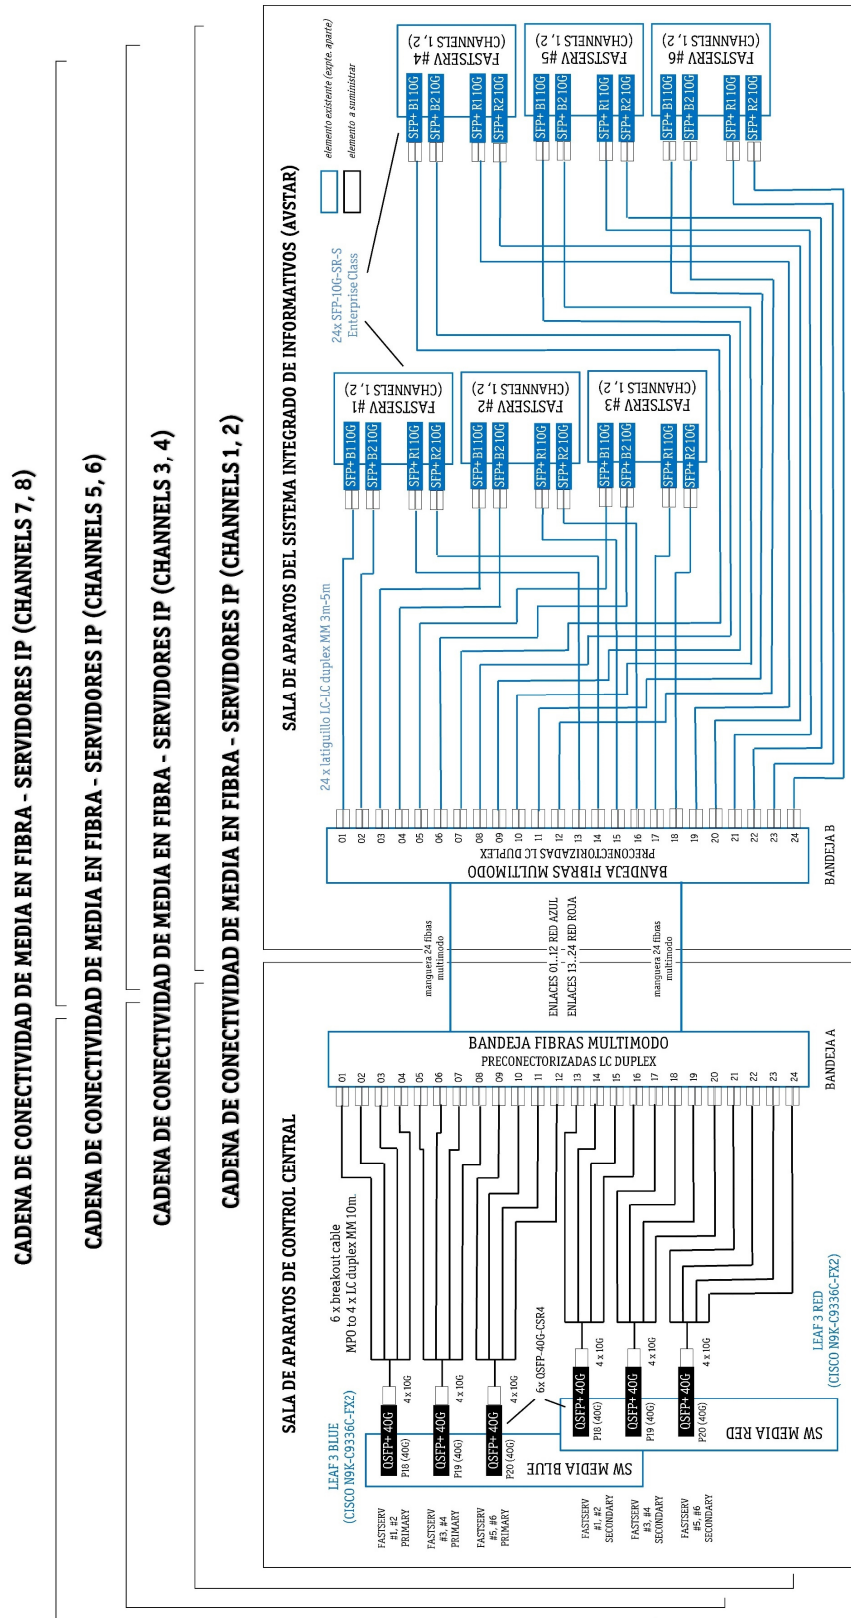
CADENA DE CONECTIVIDAD DE MEDIA EN FIBRA - SERVIDORES IP (CHANNELS 7, 8)

CADENA DE CONECTIVIDAD DE MEDIA EN FIBRA - SERVIDORES IP (CHANNELS 5, 6)

CADENA DE CONECTIVIDAD DE MEDIA EN FIBRA - SERVIDORES IP (CHANNELS 3, 4)

CADENA DE CONECTIVIDAD DE MEDIA EN FIBRA - SERVIDORES IP (CHANNELS 1, 2)

SALA DE APARATOS DE CONTROL CENTRAL

SALA DE APARATOS DEL SISTEMA INTEGRADO DE INFORMATIVOS (AVSTAR)

elemento existente (excpto. aparte)
elemento a suministrar

24x SFP-10G-SR-S Enterprise Class

24 x latiguillo LC-LC duplex MM 3m-5m

FASTSERV #1 (CHANNELS 1, 2)
SFP+ B1 10G
SFP+ B2 10G
SFP+ R1 10G
SFP+ R2 10G

FASTSERV #2 (CHANNELS 1, 2)
SFP+ B1 10G
SFP+ B2 10G
SFP+ R1 10G
SFP+ R2 10G

FASTSERV #3 (CHANNELS 1, 2)
SFP+ B1 10G
SFP+ B2 10G
SFP+ R1 10G
SFP+ R2 10G

FASTSERV #4 (CHANNELS 1, 2)
SFP+ B1 10G
SFP+ B2 10G
SFP+ R1 10G
SFP+ R2 10G

FASTSERV #5 (CHANNELS 1, 2)
SFP+ B1 10G
SFP+ B2 10G
SFP+ R1 10G
SFP+ R2 10G

FASTSERV #6 (CHANNELS 1, 2)
SFP+ B1 10G
SFP+ B2 10G
SFP+ R1 10G
SFP+ R2 10G

BANDEJA FIBRAS MULTIMODO
PRECONECTORIZADAS LC DUPLEX
01 02 03 04 05 06 07 08 09 10 11 12 13 14 15 16 17 18 19 20 21 22 23 24
BANDEJA B

manguera 24 fibras multimodo
ENLACES 01..12 RED AZUL
ENLACES 13..24 RED ROJA
manguera 24 fibras multimodo

BANDEJA FIBRAS MULTIMODO
PRECONECTORIZADAS LC DUPLEX
01 02 03 04 05 06 07 08 09 10 11 12 13 14 15 16 17 18 19 20 21 22 23 24
BANDEJA A

6 x breakout cable
MPO to 4 x LC duplex MM 10m.

4 x 10G
4 x 10G
4 x 10G
4 x 10G
4 x 10G
4 x 10G

6x QSFP-40G-CSR4

LEAF 3 BLUE
(CISCO N9K-C9336C-FX2)
QSFP+ 40G P18 (40G)
QSFP+ 40G P19 (40G)
QSFP+ 40G P20 (40G)
SW MEDIA BLUE

QSFP+ 40G P18 (40G)
QSFP+ 40G P19 (40G)
QSFP+ 40G P20 (40G)
SW MEDIA RED
LEAF 3 RED
(CISCO N9K-C9336C-FX2)

FASTSERV #1, #2 PRIMARY
FASTSERV #3, #4 PRIMARY
FASTSERV #5, #6 PRIMARY
FASTSERV #1, #2 SECONDARY
FASTSERV #3, #4 SECONDARY
FASTSERV #5, #6 SECONDARY